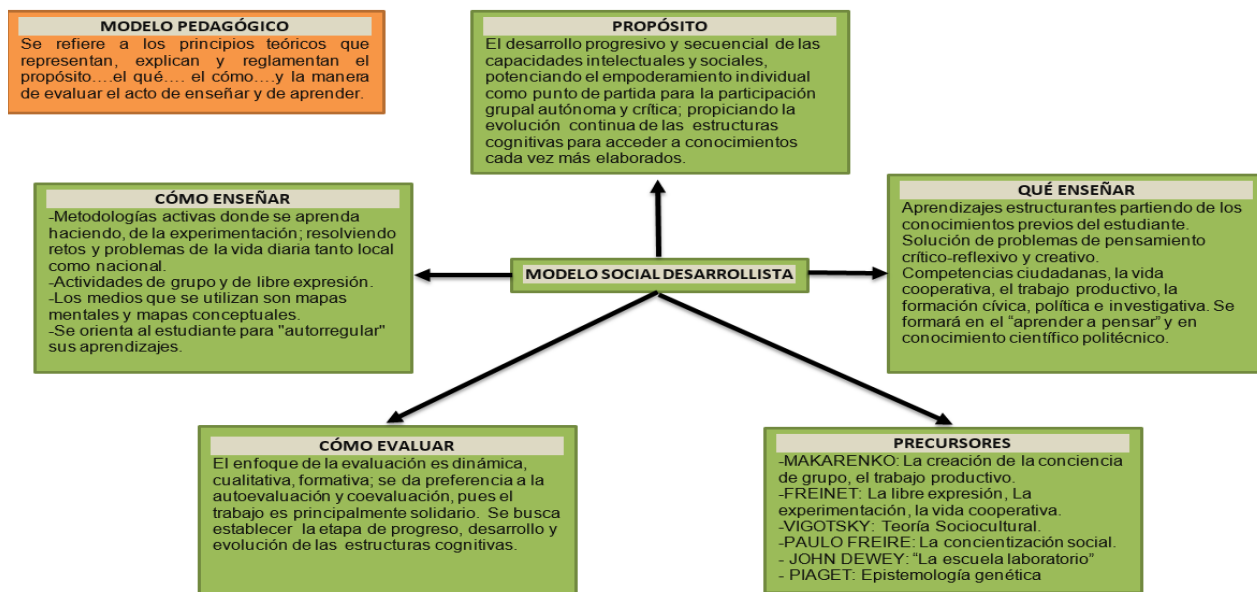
MODELO PEDAGÓGICO
Se refiere a los principios teóricos que representan, explican y reglamentan el propósito….el qué…. el cómo….y la manera de evaluar el acto de enseñar y de aprender.

PROPÓSITO
El desarrollo progresivo y secuencial de las capacidades intelectuales y sociales, potenciando el empoderamiento individual como punto de partida para la participación grupal autónoma y crítica; propiciando la evolución continua de las estructuras cognitivas para acceder a conocimientos cada vez más elaborados.

CÓMO ENSEÑAR
-Metodologías activas donde se aprenda haciendo, de la experimentación; resolviendo retos y problemas de la vida diaria tanto local como nacional.
-Actividades de grupo y de libre expresión.
-Los medios que se utilizan son mapas mentales y mapas conceptuales.
-Se orienta al estudiante para "autorregular" sus aprendizajes.

MODELO SOCIAL DESARROLLISTA

QUÉ ENSEÑAR
Aprendizajes estructurantes partiendo de los conocimientos previos del estudiante.
Solución de problemas de pensamiento crítico-reflexivo y creativo.
Competencias ciudadanas, la vida cooperativa, el trabajo productivo, la formación cívica, política e investigativa. Se formará en el "aprender a pensar" y en conocimiento científico politécnico.

CÓMO EVALUAR
El enfoque de la evaluación es dinámica, cualitativa, formativa; se da preferencia a la autoevaluación y coevaluación, pues el trabajo es principalmente solidario. Se busca establecer la etapa de progreso, desarrollo y evolución de las estructuras cognitivas.

PRECURSORES
-MAKARENKO: La creación de la conciencia de grupo, el trabajo productivo.
-FREINET: La libre expresión, La experimentación, la vida cooperativa.
-VIGOTSKY: Teoría Sociocultural.
-PAULO FREIRE: La concientización social.
- JOHN DEWEY: "La escuela laboratorio"
- PIAGET: Epistemología genética